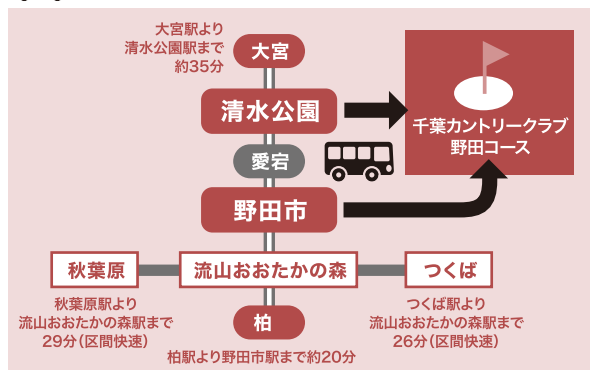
大宮駅より
清水公園駅まで
約35分

大宮

清水公園

千葉カントリークラブ
野田コース

愛宕

野田市

秋葉原

流山おおたかの森

つくば

秋葉原駅より
流山おおたかの森駅まで
29分（区間快速）

柏

つくば駅より
流山おおたかの森駅まで
26分（区間快速）

柏駅より野田市駅まで約20分